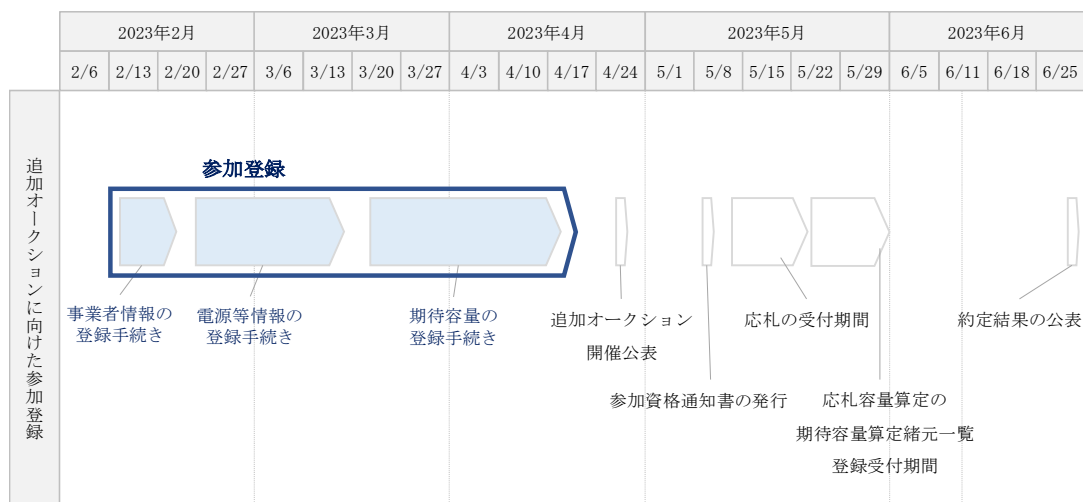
| | 2023年2月 | | | | 2023年3月 | | | | 2023年4月 | | | | 2023年5月 | | | | | 2023年6月 | | | |
|---|---|---|---|---|---|---|---|---|---|---|---|---|---|---|---|---|---|---|---|---|---|
| | 2/6 | 2/13 | 2/20 | 2/27 | 3/6 | 3/13 | 3/20 | 3/27 | 4/3 | 4/10 | 4/17 | 4/24 | 5/1 | 5/8 | 5/15 | 5/22 | 5/29 | 6/5 | 6/11 | 6/18 | 6/25 |

追加オークションに向けた参加登録

参加登録

事業者情報の登録手続き

電源等情報の登録手続き

期待容量の登録手続き

追加オークション開催公表

参加資格通知書の発行

応札の受付期間

応札容量算定の期待容量算定緒元一覧登録受付期間

約定結果の公表